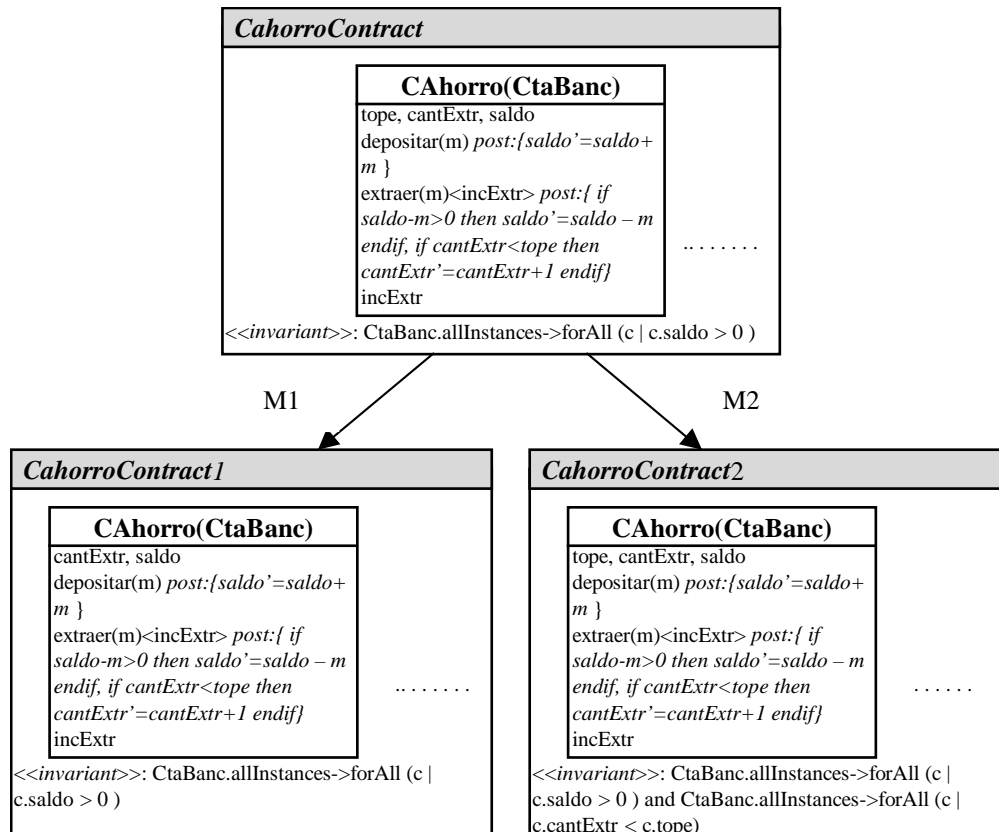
CahorroContract

CAhorro(CtaBanc)
tope, cantExtr, saldo
depositar(m) post:{saldo'=saldo+ m }
extraer(m)<incExtr> post:{ if saldo-m>0 then saldo'=saldo – m endif, if cantExtr<tope then cantExtr'=cantExtr+1 endif}
incExtr

........

<<invariant>>: CtaBanc.allInstances->forAll (c | c.saldo > 0 )

M1

M2

CahorroContract1

CAhorro(CtaBanc)
cantExtr, saldo
depositar(m) post:{saldo'=saldo+ m }
extraer(m)<incExtr> post:{ if saldo-m>0 then saldo'=saldo – m endif, if cantExtr<tope then cantExtr'=cantExtr+1 endif}
incExtr

........

<<invariant>>: CtaBanc.allInstances->forAll (c | c.saldo > 0 )

CahorroContract2

CAhorro(CtaBanc)
tope, cantExtr, saldo
depositar(m) post:{saldo'=saldo+ m }
extraer(m)<incExtr> post:{ if saldo-m>0 then saldo'=saldo – m endif, if cantExtr<tope then cantExtr'=cantExtr+1 endif}
incExtr

......

<<invariant>>: CtaBanc.allInstances->forAll (c | c.saldo > 0 ) and CtaBanc.allInstances->forAll (c | c.cantExtr < c.tope)